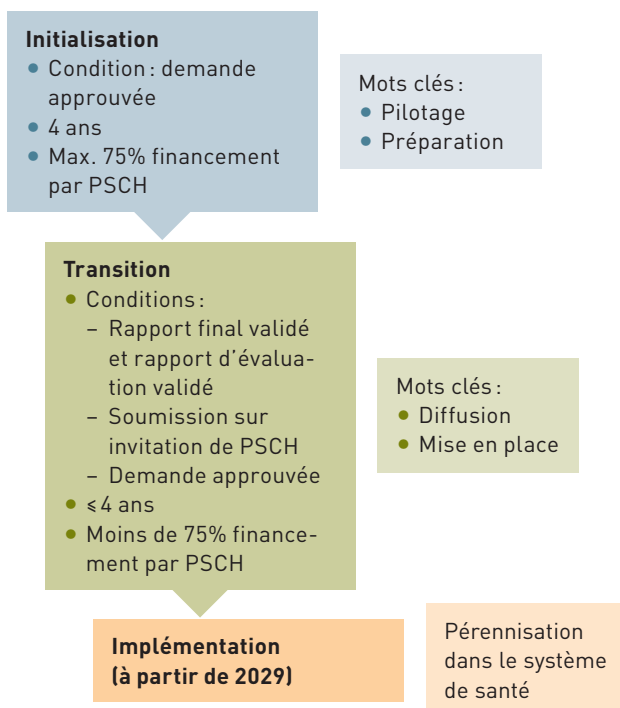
**Initialisation**
- Condition : demande approuvée
- 4 ans
- Max. 75% financement par PSCH

Mots clés :
- Pilotage
- Préparation

**Transition**
- Conditions :
  – Rapport final validé et rapport d’évaluation validé
  – Soumission sur invitation de PSCH
  – Demande approuvée
- $\leq$ 4 ans
- Moins de 75% financement par PSCH

Mots clés :
- Diffusion
- Mise en place

**Implémentation (à partir de 2029)**

Pérennisation dans le système de santé